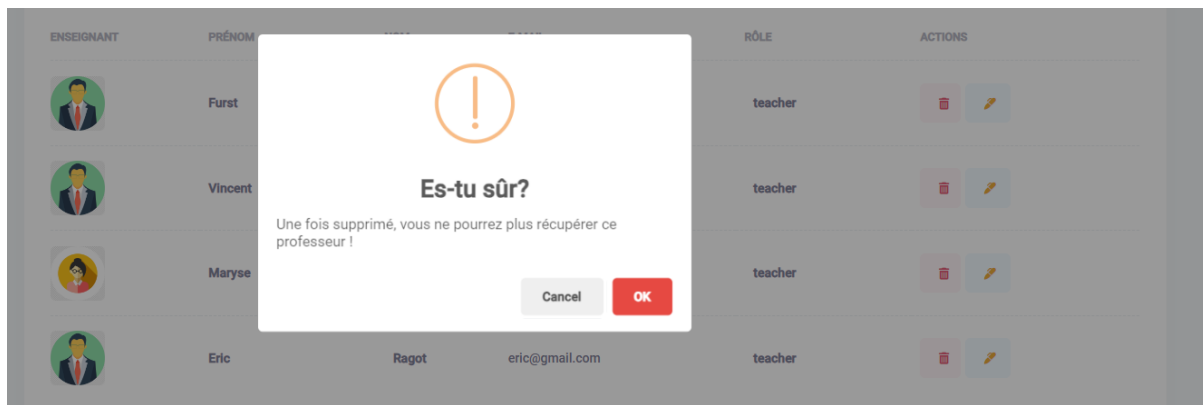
| ENSEIGNANT | PRÉNOM | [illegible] | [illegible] | RÔLE | ACTIONS |
|---|---|---|---|---|---|
| | Furst | | | teacher | |
| | Vincent | | | teacher | |
| | Maryse | | | teacher | |
| | Eric | Ragot | eric@gmail.com | teacher | |

Es-tu sûr?

Une fois supprimé, vous ne pourrez plus récupérer ce professeur !

Cancel

OK